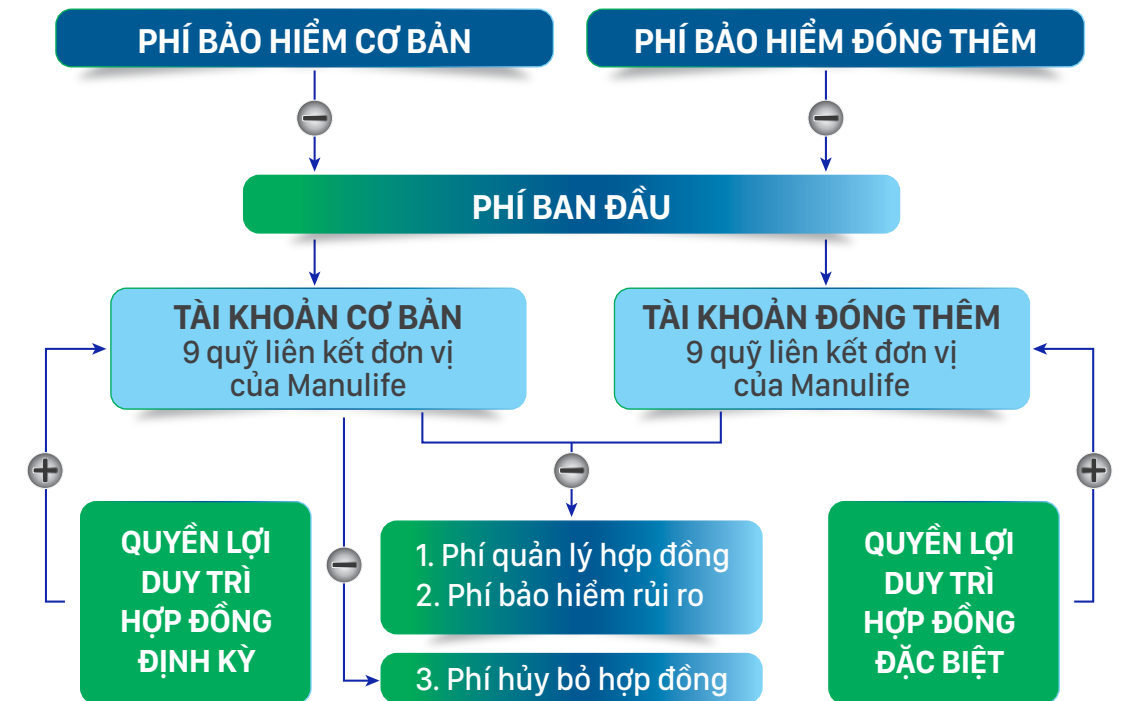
PHÍ BẢO HIỂM CƠ BẢN

PHÍ BẢO HIỂM ĐÓNG THÊM

PHÍ BAN ĐẦU

TÀI KHOẢN CƠ BẢN
9 quỹ liên kết đơn vị của Manulife

TÀI KHOẢN ĐÓNG THÊM
9 quỹ liên kết đơn vị của Manulife

QUYỀN LỢI DUY TRÌ HỢP ĐỒNG ĐỊNH KỲ

1. Phí quản lý hợp đồng
2. Phí bảo hiểm rủi ro

QUYỀN LỢI DUY TRÌ HỢP ĐỒNG ĐẶC BIỆT

3. Phí hủy bỏ hợp đồng